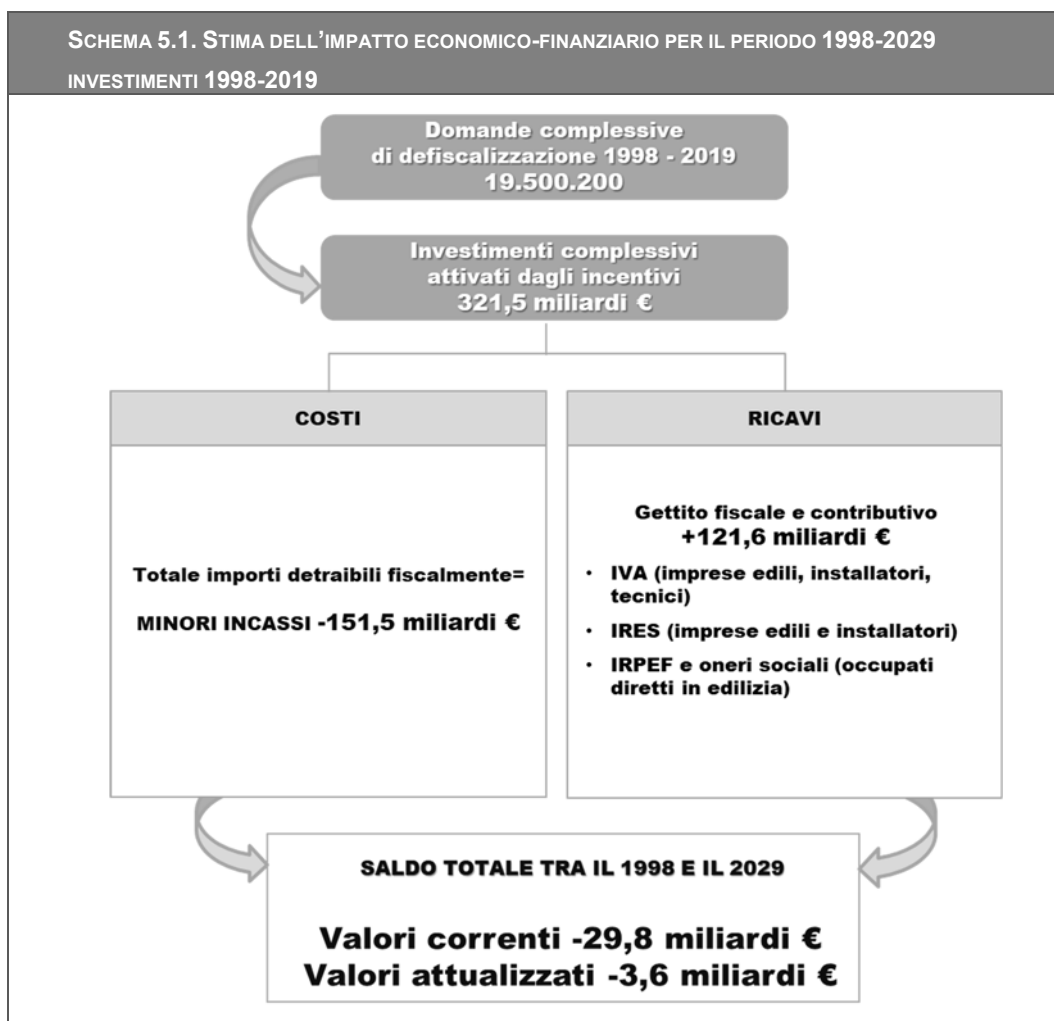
SCHEMA 5.1. STIMA DELL'IMPATTO ECONOMICO-FINANZIARIO PER IL PERIODO 1998-2029 INVESTIMENTI 1998-2019

Domande complessive di defiscalizzazione 1998 - 2019 19.500.200

Investimenti complessivi attivati dagli incentivi 321,5 miliardi €

COSTI

Totale importi detraibili fiscalmente=

MINORI INCASSI -151,5 miliardi €

RICAVI

Gettito fiscale e contributivo +121,6 miliardi €

- IVA (imprese edili, installatori, tecnici)
- IRES (imprese edili e installatori)
- IRPEF e oneri sociali (occupati diretti in edilizia)

SALDO TOTALE TRA IL 1998 E IL 2029

Valori correnti -29,8 miliardi €
Valori attualizzati -3,6 miliardi €